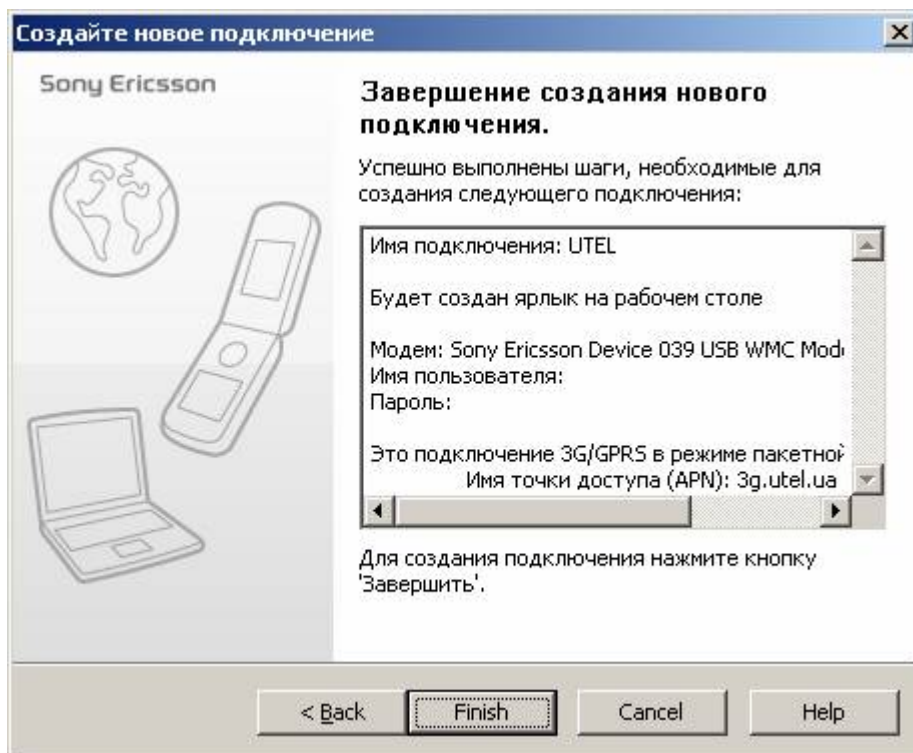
Создайте новое подключение

×

Sony Ericsson

Завершение создания нового подключения.

Успешно выполнены шаги, необходимые для создания следующего подключения:

Имя подключения: UTEL

Будет создан ярлык на рабочем столе

Модем: Sony Ericsson Device 039 USB WMC Mod
Имя пользователя:
Пароль:

Это подключение 3G/GPRS в режиме пакетной
Имя точки доступа (APN): 3g.utel.ua

Для создания подключения нажмите кнопку 'Завершить'.

< Back | Finish | Cancel | Help